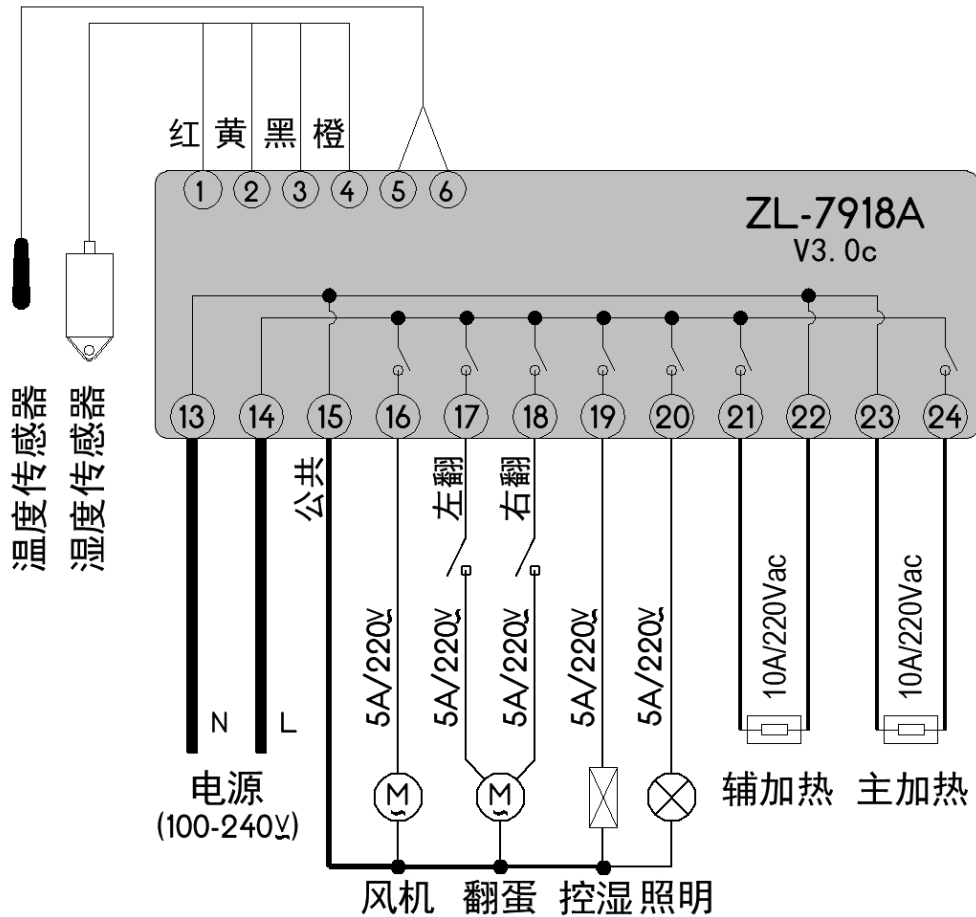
红 黄 黑 橙

1 2 3 4 5 6

ZL-7918A
V3.0c

温度传感器
湿度传感器

13 14 15 16 17 18 19 20 21 22 23 24

公共

左翻
右翻

5A/220V~
5A/220V~
5A/220V~
5A/220V~
5A/220V~

10A/220Vac
10A/220Vac

N L

电源
(100-240V~)

M M

辅加热 主加热

风机 翻蛋 控湿 照明